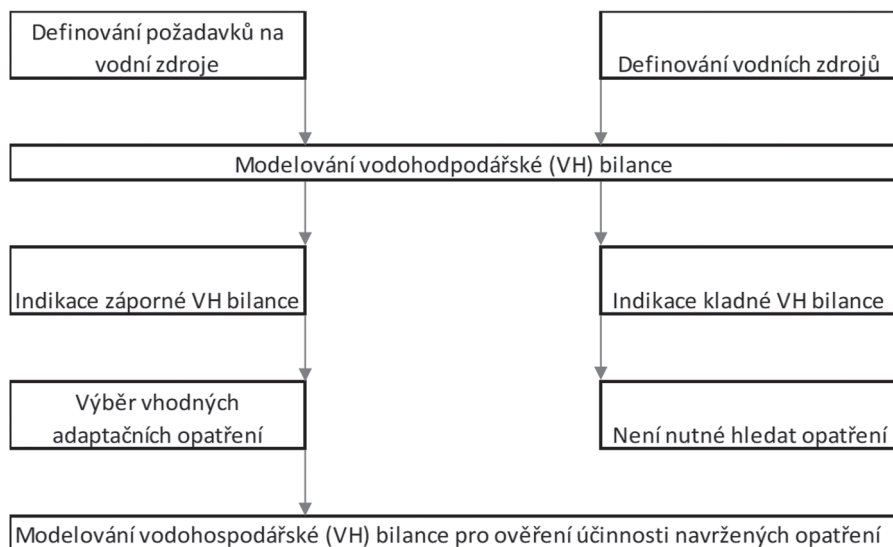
Definování požadavků na vodní zdroje

Definování vodních zdrojů

Modelování vodohodpodářské (VH) bilance

Indikace záporné VH bilance

Indikace kladné VH bilance

Výběr vhodných adaptačních opatření

Není nutné hledat opatření

Modelování vodohospodářské (VH) bilance pro ověření účinnosti navržených opatření